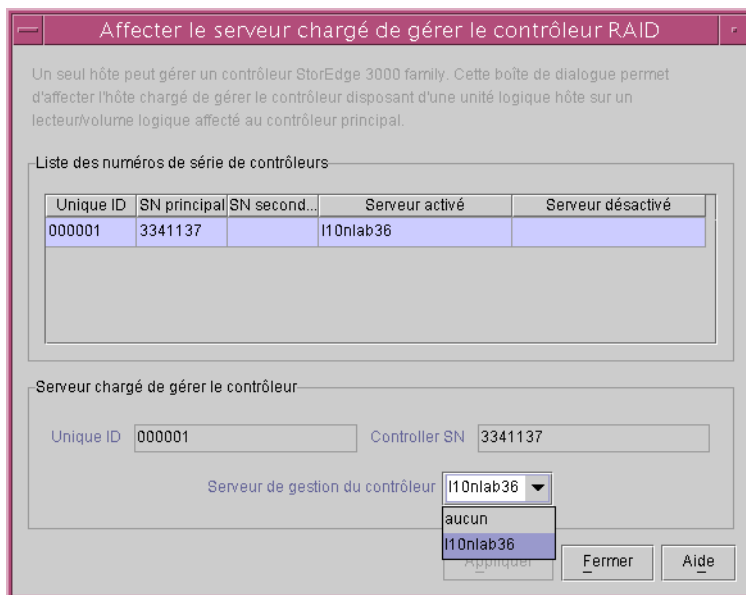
Affecter le serveur chargé de gérer le contrôleur RAID

Un seul hôte peut gérer un contrôleur StorEdge 3000 family. Cette boîte de dialogue permet d'affecter l'hôte chargé de gérer le contrôleur disposant d'une unité logique hôte sur un lecteur/volume logique affecté au contrôleur principal.

Liste des numéros de série de contrôleurs

| Unique ID | SN principal | SN second... | Serveur activé | Serveur désactivé |
|---|---|---|---|---|
| 000001 | 3341137 | | l10nlab36 | |

Serveur chargé de gérer le contrôleur

Unique ID 000001

Controller SN 3341137

Serveur de gestion du contrôleur l10nlab36

aucun

l10nlab36

Appliquer

Fermer

Aide